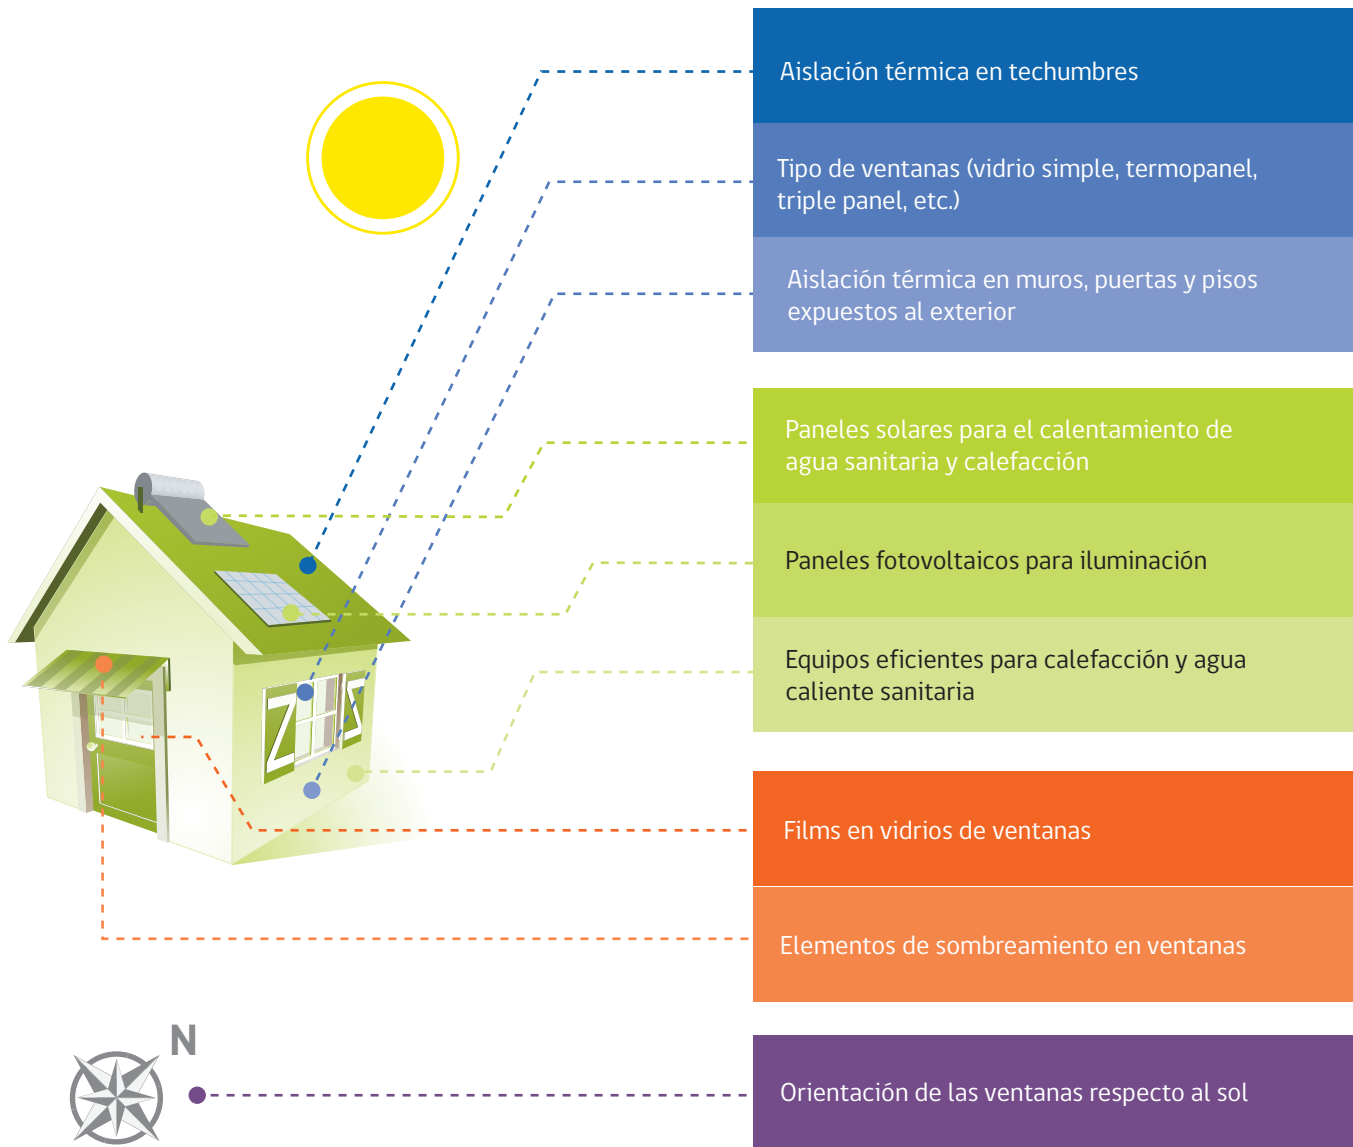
Aislación térmica en techumbres

Tipo de ventanas (vidrio simple, termopanel, triple panel, etc.)

Aislación térmica en muros, puertas y pisos expuestos al exterior

Paneles solares para el calentamiento de agua sanitaria y calefacción

Paneles fotovoltaicos para iluminación

Equipos eficientes para calefacción y agua caliente sanitaria

Films en vidrios de ventanas

Elementos de sombreamiento en ventanas

N

Orientación de las ventanas respecto al sol